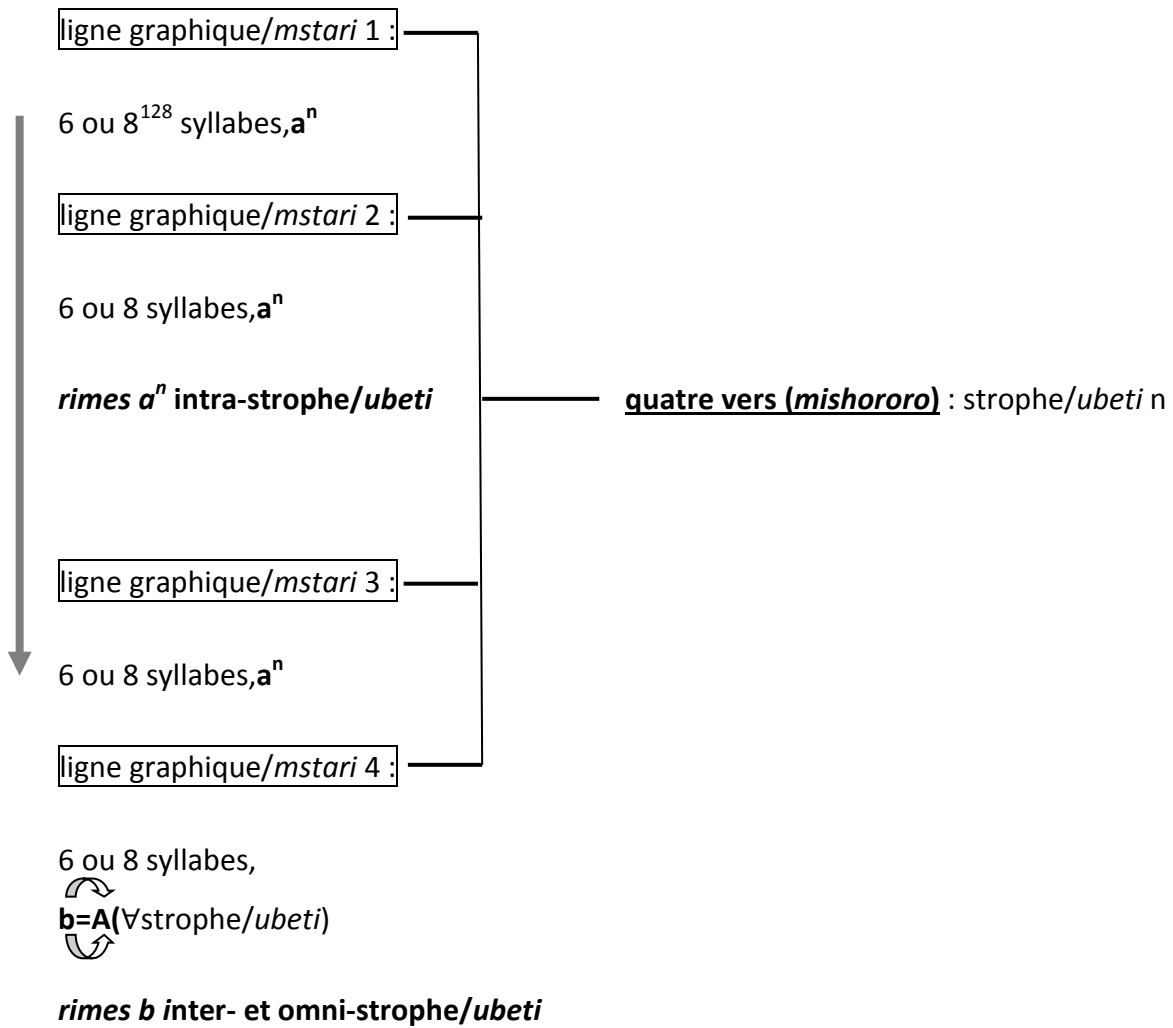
ligne graphique/*mstari* 1 :

6 ou $8^{128}$ syllabes,$a^n$

ligne graphique/*mstari* 2 :

6 ou 8 syllabes,$a^n$

***rimes $a^n$ intra-strophe/ubeti***

**quatre vers (*mishororo*)** : strophe/*ubeti* n

ligne graphique/*mstari* 3 :

6 ou 8 syllabes,$a^n$

ligne graphique/*mstari* 4 :

6 ou 8 syllabes,

**b=A(**$\forall$strophe/*ubeti*)

***rimes b inter- et omni-strophe/ubeti***